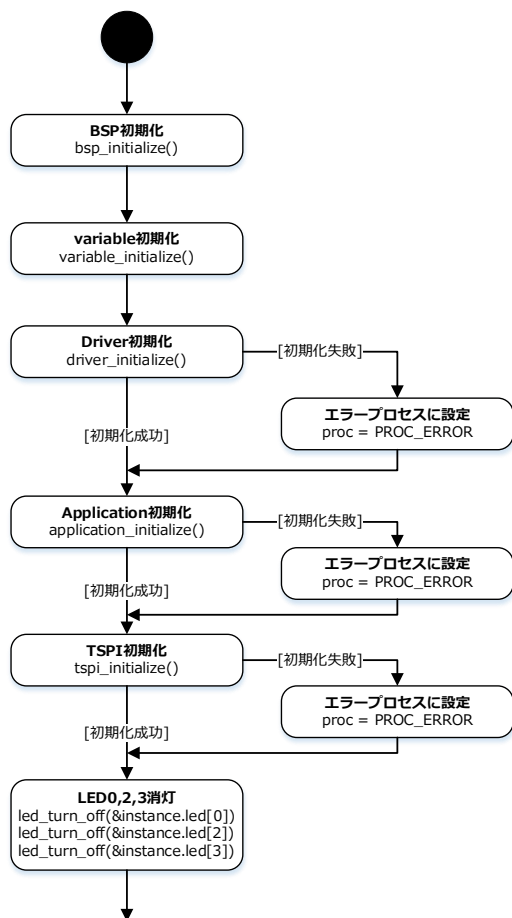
BSP初期化
bsp_initialize()

variable初期化
variable_initialize()

Driver初期化
driver_initialize()

[初期化失敗]

エラープロセスに設定
proc = PROC_ERROR

[初期化成功]

Application初期化
application_initialize()

[初期化失敗]

エラープロセスに設定
proc = PROC_ERROR

[初期化成功]

TSPI初期化
tspi_initialize()

[初期化失敗]

エラープロセスに設定
proc = PROC_ERROR

[初期化成功]

LED0,2,3消灯
led_turn_off(&instance.led[0])
led_turn_off(&instance.led[2])
led_turn_off(&instance.led[3])